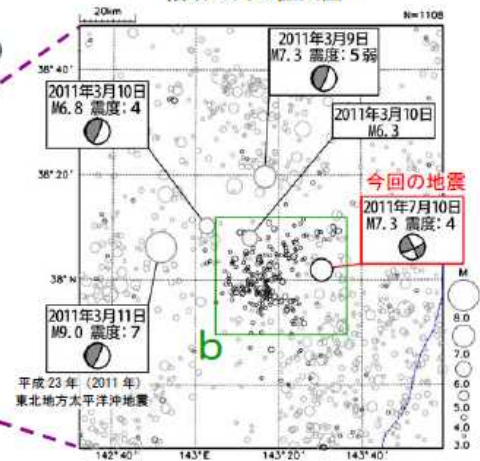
20km

N=1108

38° 40'

2011年3月9日
M7.3 震度：5弱

2011年3月10日
M6.8 震度：4

2011年3月10日
M6.3

38° 20'

今回の地震

2011年7月10日
M7.3 震度：4

38° N

M

8.0

7.0

6.0

5.0

4.0

3.0

2011年3月11日
M9.0 震度：7

b

平成 23 年（2011 年）
東北地方太平洋沖地震

142° 40'

143° E

143° 20'

143° 40'